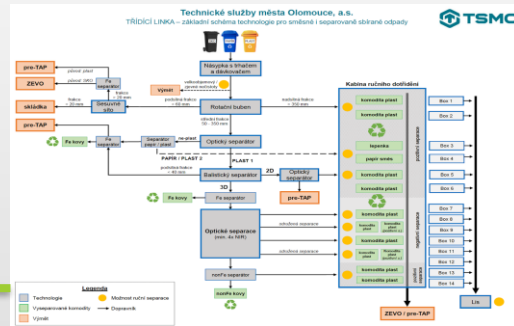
Technické služby města Olomouce, a.s.

TŘÍDÍCÍ LINKA – základní schéma technologie pro směsné i separovaně sbírané odpady

TSMO

Násypka s trhačem a dávkovačem

velkorozměrný / zjevné nečistoty

Výsaz

Rotační buben

Optický separátor

Separátor papír / plast

Balistický separátor

Optický separátor

Fe separátor

Optická separace

nonFe separátor

pre-TAP

ZEVO

skládka

pre-TAP

Fe separátor

Sesuvné silo

Fe kovy

Fe kovy

pre-TAP

nonFe kovy

PAPÍR / PLAST 2

PLAST 1

3D

2D

Kabina ručního dotřídění

komodita plast

komodita plast

komodita plast

lepenka

papír smės

komodita plast

komodita plast

komodita plast

komodita plast

komodita plast

komodita plast

komodita plast

komodita plast

komodita plast

Box 1

Box 2

Box 3

Box 4

Box 5

Box 6

Box 7

Box 8

Box 9

Box 10

Box 11

Box 12

Box 13

Box 14

Lis

ZEVO / pre-TAP

Legenda

Technologie

Vyseparované komodity

Výstup

Možnost ruční separace

Dopravník